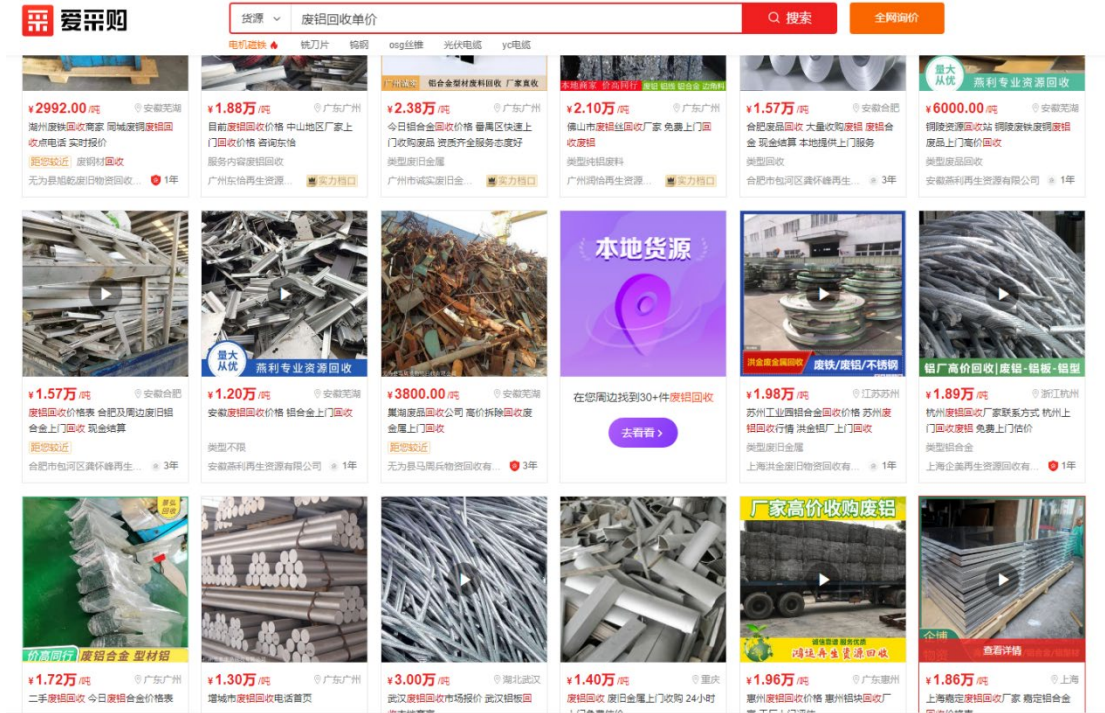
爱采购

货源
废铝回收单价
搜索
全网询价

电机遮线 铣刀片 钩钢 osg丝锥 光伏电缆 yc电缆

铝合金型材废料回收 厂家直收

本地商家 价高同行 废铝 铝线 边角料

量大从优 燕利专业资源回收

¥2992.00/吨 安徽芜湖
湖州废铁回收商家 同城废铜废铝回收点电话 实时报价
距您较近 废铜材回收
无为县旭乾废旧物资回收... 1年

¥1.88万/吨 广东广州
目前废铝回收价格 中山地区厂家上门回收价格 咨询东恰
服务内容废铝回收
广州东恰再生资源... 实力档口

¥2.38万/吨 广东广州
今日铝合金回收价格 番禺区快速上门收购废品 资质齐全服务态度好
类型旧金属
广州市诚实废旧金... 实力档口

¥2.10万/吨 广东广州
佛山市废铝丝回收厂家 免费上门回收废铝
类型纯铝废料
广州润恰再生资源... 实力档口

¥1.57万/吨 安徽合肥
合肥废品回收 大量收购废铝 废铝合金 现金结算 本地提供上门服务
类型回收
合肥市包河区龚怀峰再生... 3年

¥6000.00/吨 安徽芜湖
铜陵资源回收站 铜陵废铁废铜废铝废品上门高价回收
类型废品回收
安徽燕利再生资源有限公司 1年

量大从优 燕利专业资源回收

本地货源

洪金废金属回收 废铁/废铝/不锈钢

铝厂高价回收|废铝-铝板-铝型

¥1.57万/吨 安徽合肥
废铝回收价格表 合肥及周边废旧铝合金上门回收 现金结算
距您较近
合肥市包河区龚怀峰再生... 3年

¥1.20万/吨 安徽芜湖
安徽废铝回收价格 铝合金上门回收
类型不限
安徽燕利再生资源有限公司 1年

¥3800.00/吨 安徽芜湖
巢湖废品回收公司 高价拆除回收废金属上门回收
距您较近
无为县马周兵物资回收有... 3年

在您周边找到30+件废铝回收
去看看

¥1.98万/吨 江苏苏州
苏州工业园铝合金回收价格 苏州废铝回收行情 洪金铝厂上门回收
类型废旧金属
上海洪金废旧物资回收有... 1年

¥1.89万/吨 浙江杭州
杭州废铝回收厂家联系方式 杭州上门回收废铝 免费上门估价
类型铝合金
上海企美再生资源回收有... 1年

价高同行 废铝合金 型材铝

厂家高价收购废铝

滇垚再生资源回收

¥1.72万/吨 广东广州
二手废铝回收 今日废铝合金价格表

¥1.30万/吨 广东广州
增城市废铝回收电话首页

¥3.00万/吨 湖北武汉
武汉废铝回收市场报价 武汉铝板回收

¥1.40万/吨 重庆
废铝回收 废旧金属上门收购 24小时

¥1.96万/吨 广东惠州
惠州废铝回收价格 惠州铝块回收厂

查看详情
¥1.86万/吨 上海
上海嘉定废铝回收厂家 嘉定铝合金